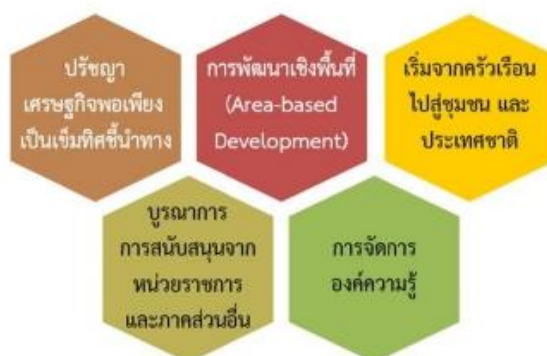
ปรัชญา
เศรษฐกิจพอเพียง
เป็นเข็มทิศชี้นำทาง

การพัฒนาเชิงพื้นที่
(Area-based
Development)

เริ่มจากครัวเรือน
ไปสู่ชุมชน และ
ประเทศชาติ

บูรณาการ
การสนับสนุนจาก
หน่วยราชการ
และภาคส่วนอื่น

การจัดการ
องค์ความรู้